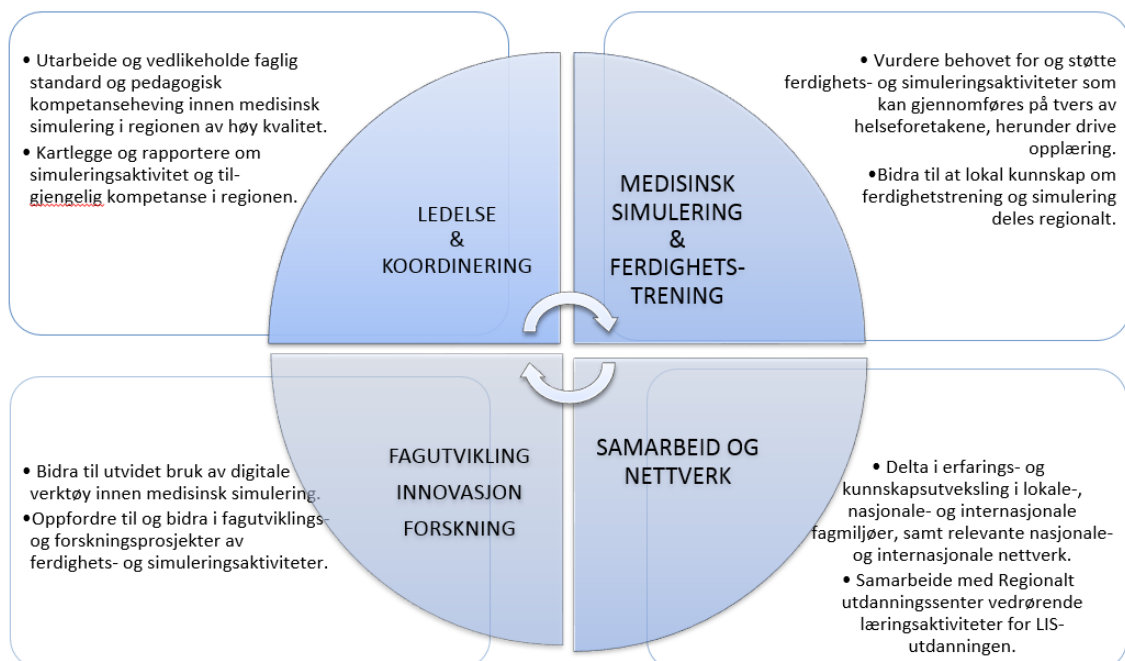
• Utarbeide og vedlikeholde faglig standard og pedagogisk kompetanseheving innen medisinsk simulering i regionen av høy kvalitet.

• Kartlegge og rapportere om simuleringsaktivitet og tilgjengelig kompetanse i regionen.

• Vurdere behovet for og støtte ferdighets- og simuleringsaktiviteter som kan gjennomføres på tvers av helseforetakene, herunder drive opplæring.

•Bidra til at lokal kunnskap om ferdighetstrening og simulering deles regionalt.

LEDELSE & KOORDINERING

MEDISINSK SIMULERING & FERDIGHETS-TRENING

FAGUTVIKLING INNOVASJON FORSKNING

SAMARBEID OG NETTVERK

• Bidra til utvidet bruk av digitale verktøy innen medisinsk simulering.

•Oppfordre til og bidra i fagutviklings- og forskningsprosjekter av ferdighets- og simuleringsaktiviteter.

• Delta i erfarings- og kunnskapsutveksling i lokale-, nasjonale- og internasjonale fagmiljøer, samt relevante nasjonale- og internasjonale nettverk.

• Samarbeide med Regionalt utdanningssenter vedrørende læringsaktiviteter for LIS-utdanningen.